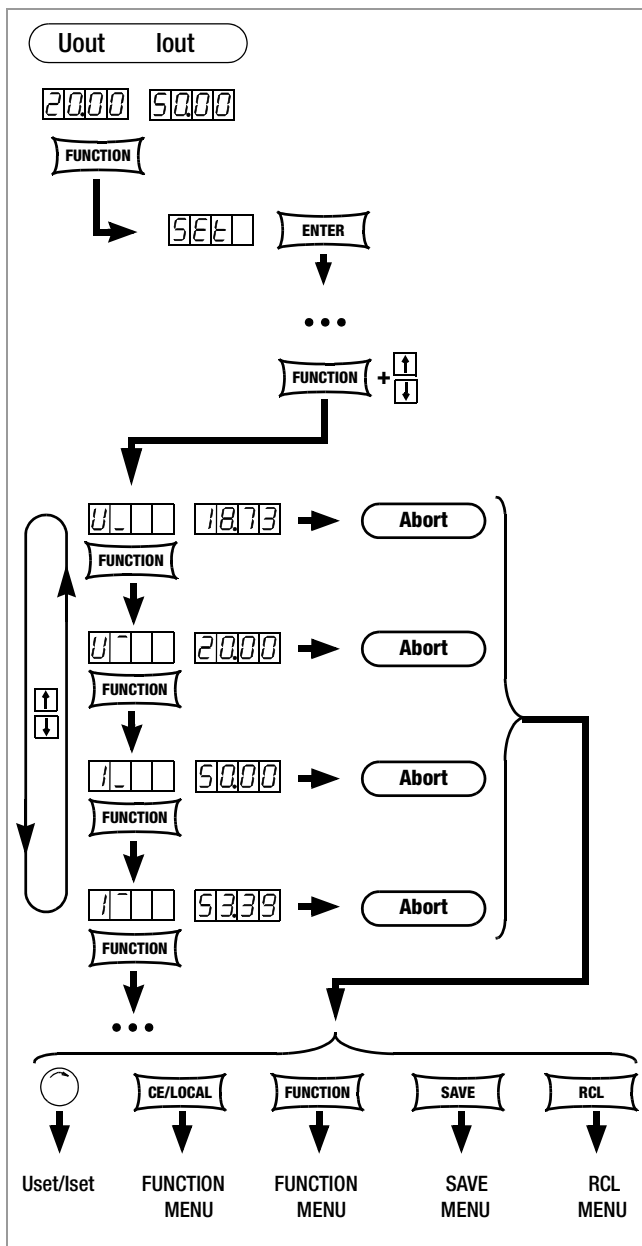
Uout Iout

20.00 50.00

FUNCTION

SEt ENTER

• • •

FUNCTION + ↑ ↓

U_ 18.73 Abort

FUNCTION

U‾ 20.00 Abort

FUNCTION

↑ ↓

I_ 50.00 Abort

FUNCTION

I‾ 53.39 Abort

FUNCTION

• • •

CE/LOCAL FUNCTION SAVE RCL

Uset/Iset FUNCTION MENU FUNCTION MENU SAVE MENU RCL MENU